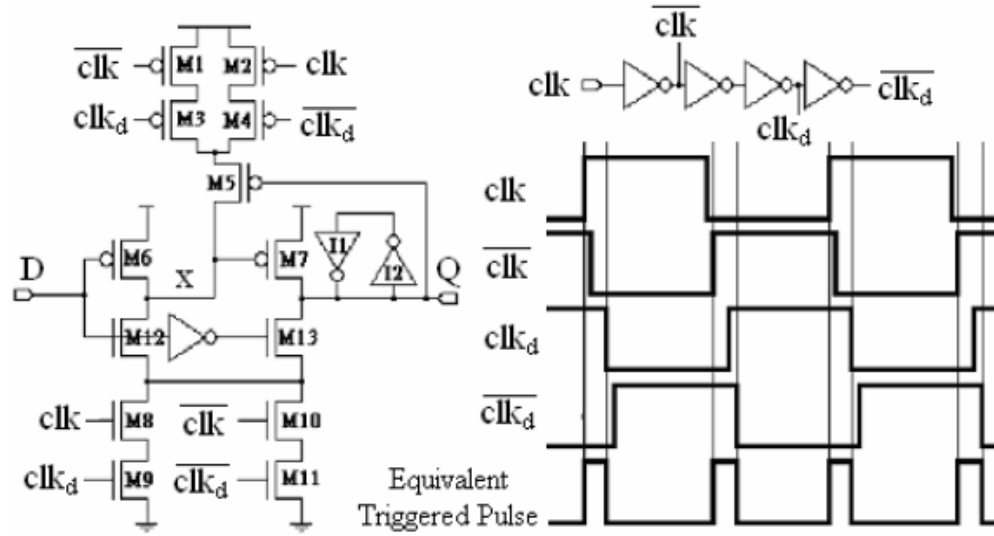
$\overline{clk}$ M1 M2 clk
$clk_d$ M3 M4 $\overline{clk_d}$
M5
D M6 X M7 I1 I2 Q
M12 M13
clk M8 $\overline{clk}$ M10
$clk_d$ M9 $\overline{clk_d}$ M11

$\overline{clk}$
clk $\overline{clk_d}$
$clk_d$

clk
$\overline{clk}$
$clk_d$
$\overline{clk_d}$
Equivalent Triggered Pulse